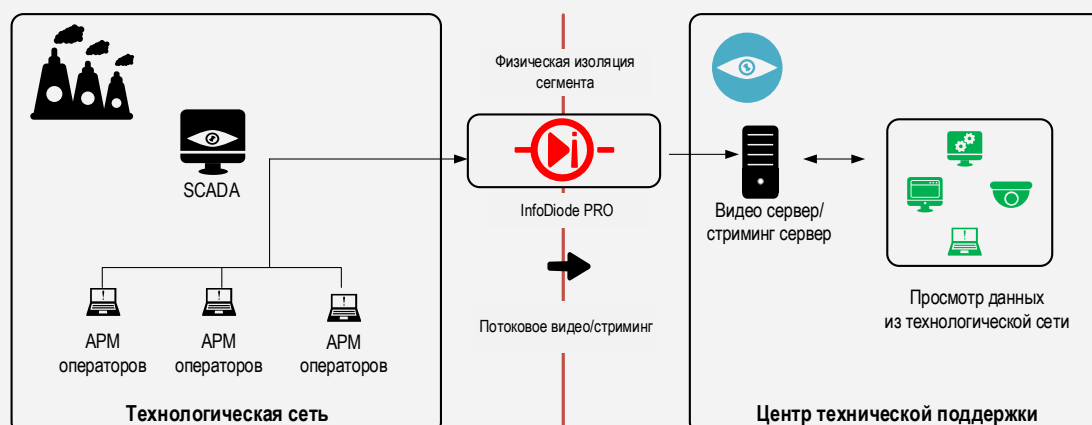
SCADA

АРМ операторов

АРМ операторов

АРМ операторов

Технологическая сеть

Физическая изоляция сегмента

InfoDiode PRO

Потоковое видео/стриминг

Видео сервер/ стриминг сервер

Просмотр данных из технологической сети

Центр технической поддержки